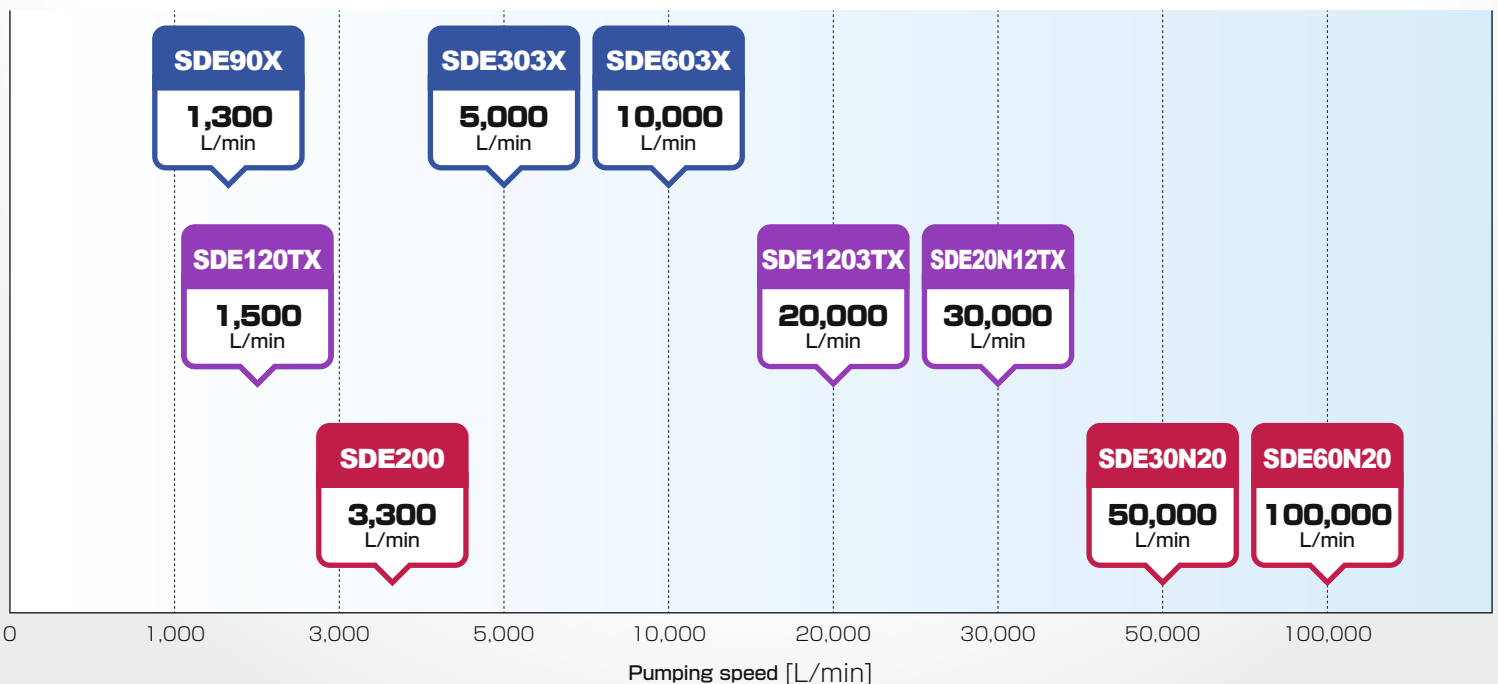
SDE90X
1,300
L/min

SDE303X
5,000
L/min

SDE603X
10,000
L/min

SDE120TX
1,500
L/min

SDE1203TX
20,000
L/min

SDE20N12TX
30,000
L/min

SDE200
3,300
L/min

SDE30N20
50,000
L/min

SDE60N20
100,000
L/min

0 1,000 3,000 5,000 10,000 20,000 30,000 50,000 100,000

Pumping speed [L/min]